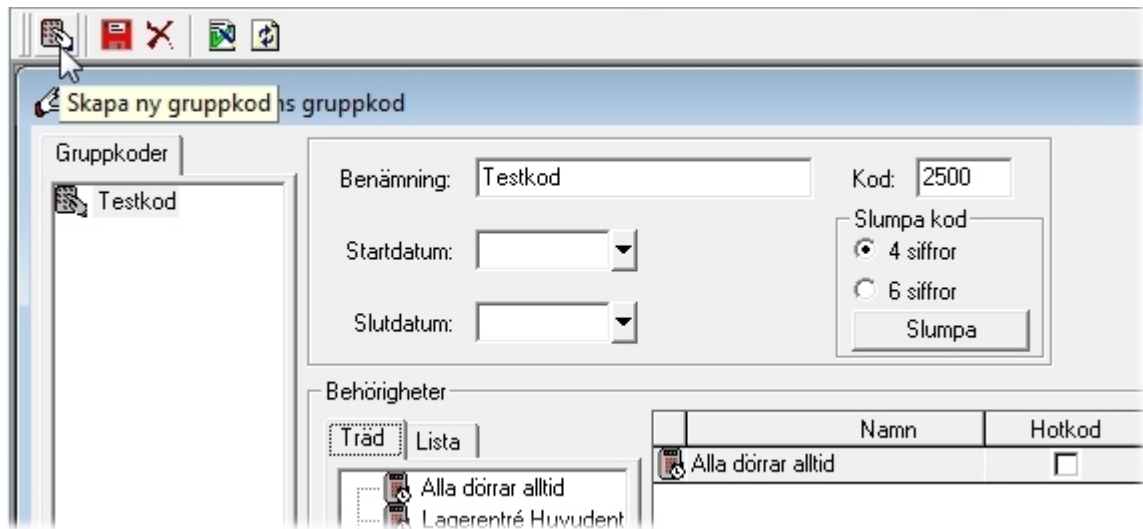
Skapa ny gruppkod ns gruppkod

Gruppkoder

Testkod

Benämning: Testkod

Kod: 2500

Slumpa kod

4 siffror

6 siffror

Slumpa

Startdatum:

Slutdatum:

Behörigheter

Träd

Lista

Alla dörrar alltid

Lagerentré Huvudent

| Namn | Hotkod |
|---|---|
| Alla dörrar alltid | |